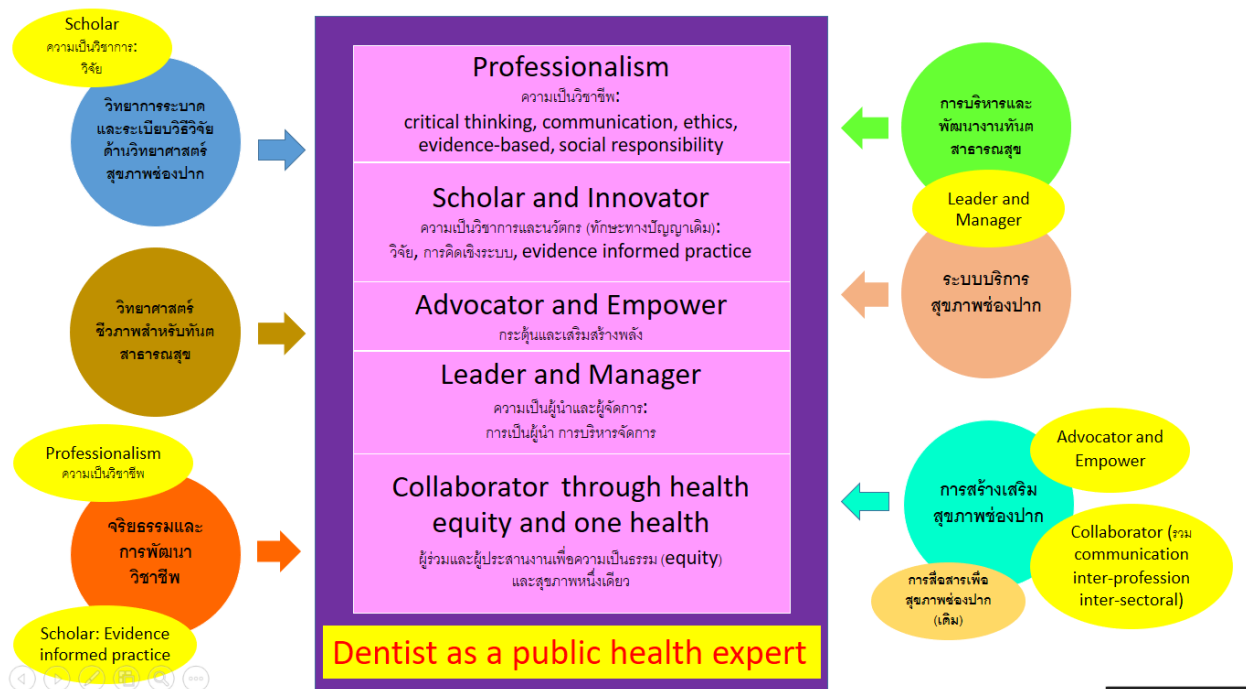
Scholar
ความเป็นวิชาการ:
วิจัย

วิทยาการระบาด
และระเบียบวิธีวิจัย
ด้านวิทยาศาสตร์
สุขภาพช่องปาก

วิทยาศาสตร์
ชีวภาพสำหรับทันต
สาธารณสุข

Professionalism
ความเป็นวิชาชีพ

จริยธรรมและ
การพัฒนา
วิชาชีพ

Scholar: Evidence
informed practice

Professionalism
ความเป็นวิชาชีพ:
critical thinking, communication, ethics, evidence-based, social responsibility

Scholar and Innovator
ความเป็นวิชาการและนวัตกร (ทักษะทางปัญญาเดิม):
วิจัย, การคิดเชิงระบบ, evidence informed practice

Advocator and Empower
กระตุ้นและเสริมสร้างพลัง

Leader and Manager
ความเป็นผู้นำและผู้จัดการ:
การเป็นผู้นำ การบริหารจัดการ

Collaborator through health equity and one health
ผู้ร่วมและผู้ประสานงานเพื่อความเป็นธรรม (equity)
และสุขภาพหนึ่งเดียว

Dentist as a public health expert

การบริหารและ
พัฒนางานทันต
สาธารณสุข

Leader and
Manager

ระบบบริการ
สุขภาพช่องปาก

Advocator and
Empower

การสร้างเสริม
สุขภาพช่องปาก

Collaborator (ร่วม
communication
inter-profession
inter-sectoral)

การสื่อสารเพื่อ
สุขภาพช่องปาก
(เดิม)